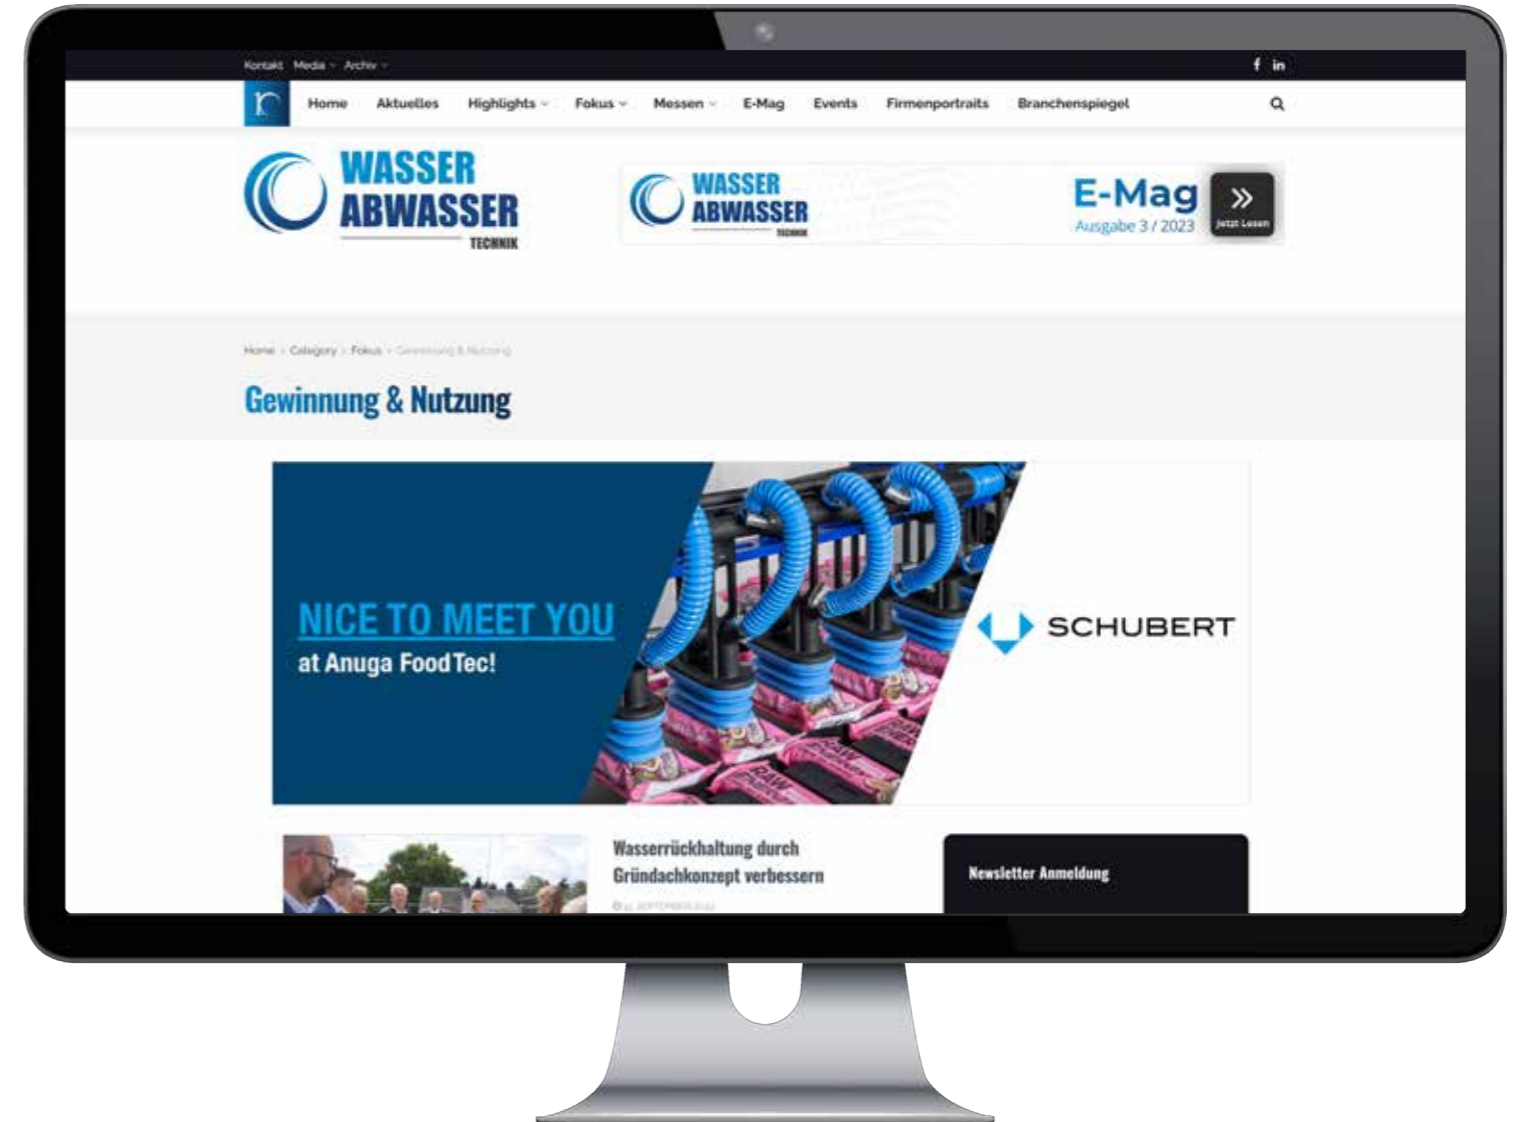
Kontakt Media Archiv

f in

Home Aktuelles Highlights Fokus Messen E-Mag Events Firmenportraits Branchenspiegel

WASSER ABWASSER TECHNIK

WASSER ABWASSER TECHNIK

E-Mag
Ausgabe 3 / 2023

Jetzt Lesen

Home › Category › Fokus › Gewinnung & Nutzung

Gewinnung & Nutzung

NICE TO MEET YOU
at Anuga FoodTec!

SCHUBERT

Wasserrückhaltung durch Gründachkonzept verbessern

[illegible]

Newsletter Anmeldung